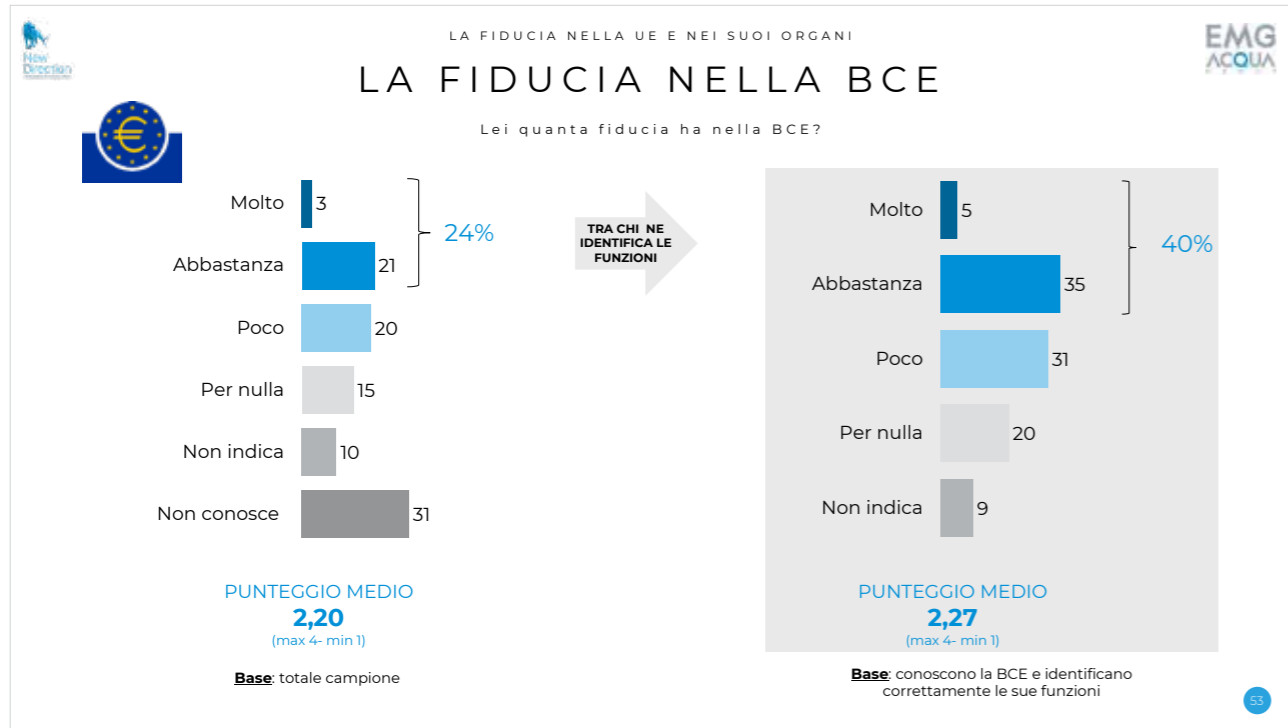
New Direction

LA FIDUCIA NELLA UE E NEI SUOI ORGANI

LA FIDUCIA NELLA BCE

EMG ACQUA

Lei quanta fiducia ha nella BCE?

Molto 3
Abbastanza 21
24%
Poco 20
Per nulla 15
Non indica 10
Non conosce 31

TRA CHI NE IDENTIFICA LE FUNZIONI

Molto 5
Abbastanza 35
40%
Poco 31
Per nulla 20
Non indica 9

PUNTEGGIO MEDIO
2,20
(max 4- min 1)

Base: totale campione

PUNTEGGIO MEDIO
2,27
(max 4- min 1)

Base: conoscono la BCE e identificano correttamente le sue funzioni

53